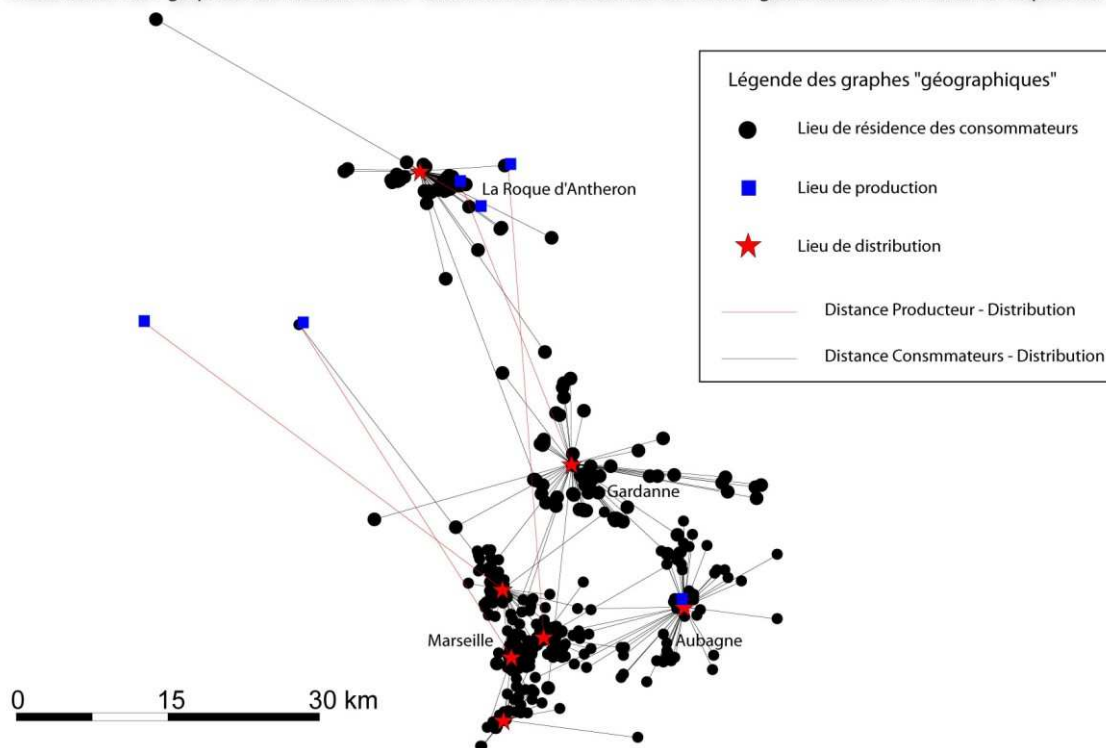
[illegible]

Légende des graphes "géographiques"

Lieu de résidence des consommateurs

Lieu de production

Lieu de distribution

Distance Producteur - Distribution

Distance Consmmateurs - Distribution

La Roque d'Antheron

Gardanne

Marseille

Aubagne

0 15 30 km